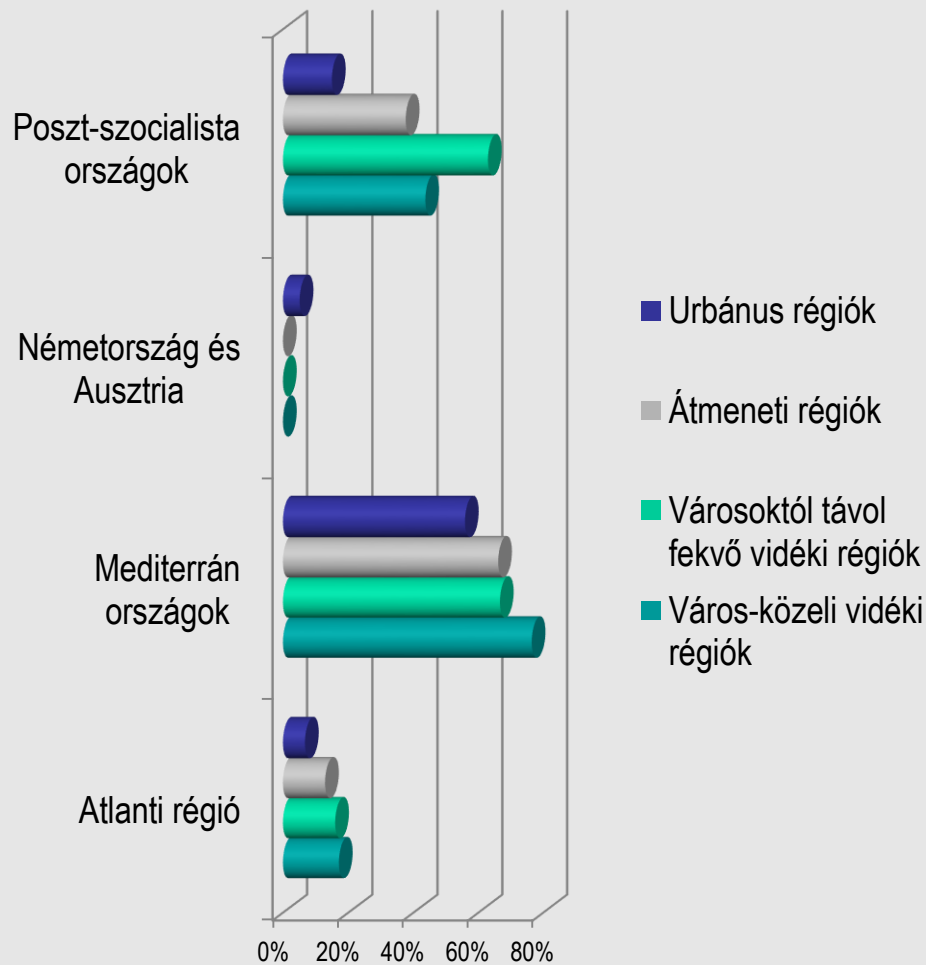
Poszt-szocialista országok

Németország és Ausztria

Mediterrán országok

Atlanti régió

0% 20% 40% 60% 80%

Urbánus régiók

Átmeneti régiók

Városoktól távol fekvő vidéki régiók

Város-közeli vidéki régiók